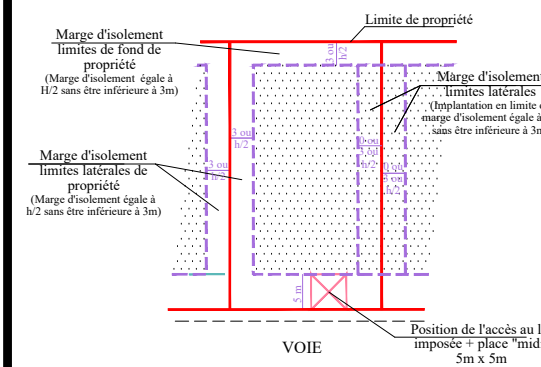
Limite de propriété

Marge d'isolement limites de fond de propriété
(Marge d'isolement égale à H/2 sans être inférieure à 3m)

3 ou h/2

Marge d'isolement limites latérales
(Implantation en limite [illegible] marge d'isolement égale à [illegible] sans être inférieure à 3m)

3 ou h/2

3 ou h/2

3 ou h/2

3 ou h/2

Marge d'isolement limites latérales de propriété
(Marge d'isolement égale à h/2 sans être inférieure à 3m)

5 m

Position de l'accès au l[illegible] imposée + place "mid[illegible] 5m x 5m

VOIE